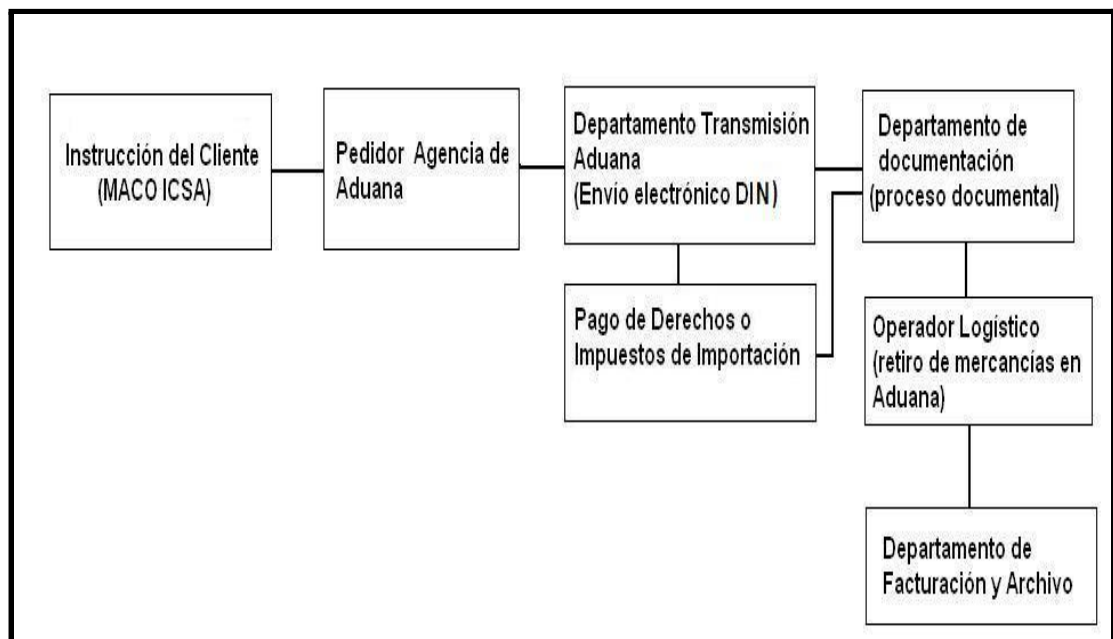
Instrucción del Cliente (MACO ICSA)

Pedidor Agencia de Aduana

Departamento Transmisión Aduana (Envio electrónico DIN)

Departamento de documentación (proceso documental)

Pago de Derechos o Impuestos de Importación

Operador Logístico (retiro de mercancías en Aduana)

Departamento de Facturación y Archivo